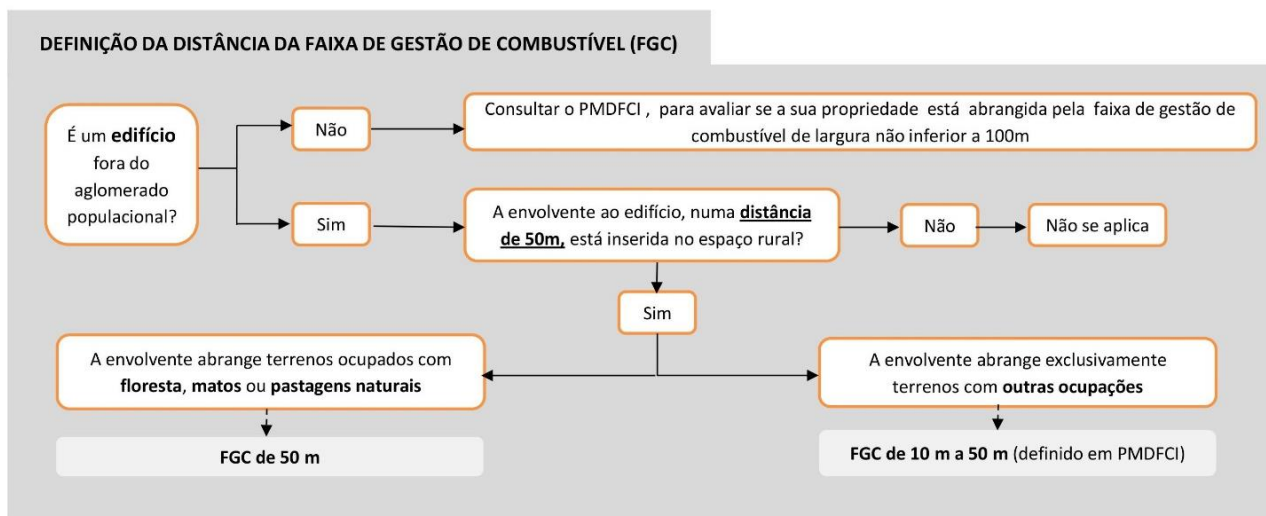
DEFINIÇÃO DA DISTÂNCIA DA FAIXA DE GESTÃO DE COMBUSTÍVEL (FGC)

É um **edifício** fora do aglomerado populacional?

Não

Consultar o PMDFCI , para avaliar se a sua propriedade está abrangida pela faixa de gestão de combustível de largura não inferior a 100m

Sim

A envolvente ao edifício, numa **distância de 50m,** está inserida no espaço rural?

Não

Não se aplica

Sim

A envolvente abrange terrenos ocupados com **floresta**, **matos** ou **pastagens naturais**

**FGC de 50 m**

A envolvente abrange exclusivamente terrenos com **outras ocupações**

**FGC de 10 m a 50 m** (definido em PMDFCI)